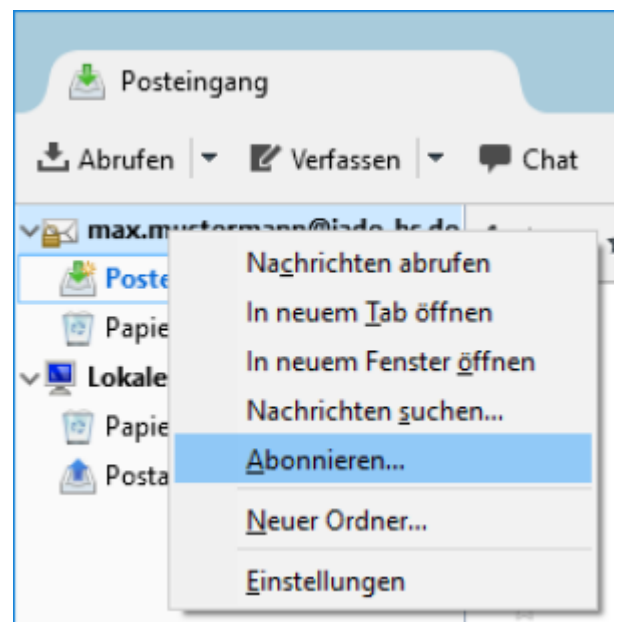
Posteingang

Abrufen | Verfassen | Chat

max.mustermann@jade-hs.de
Poste
Papie
Lokale
Papie
Posta

Nachrichten abrufen
In neuem Tab öffnen
In neuem Fenster öffnen
Nachrichten suchen...
Abonnieren...
Neuer Ordner...
Einstellungen